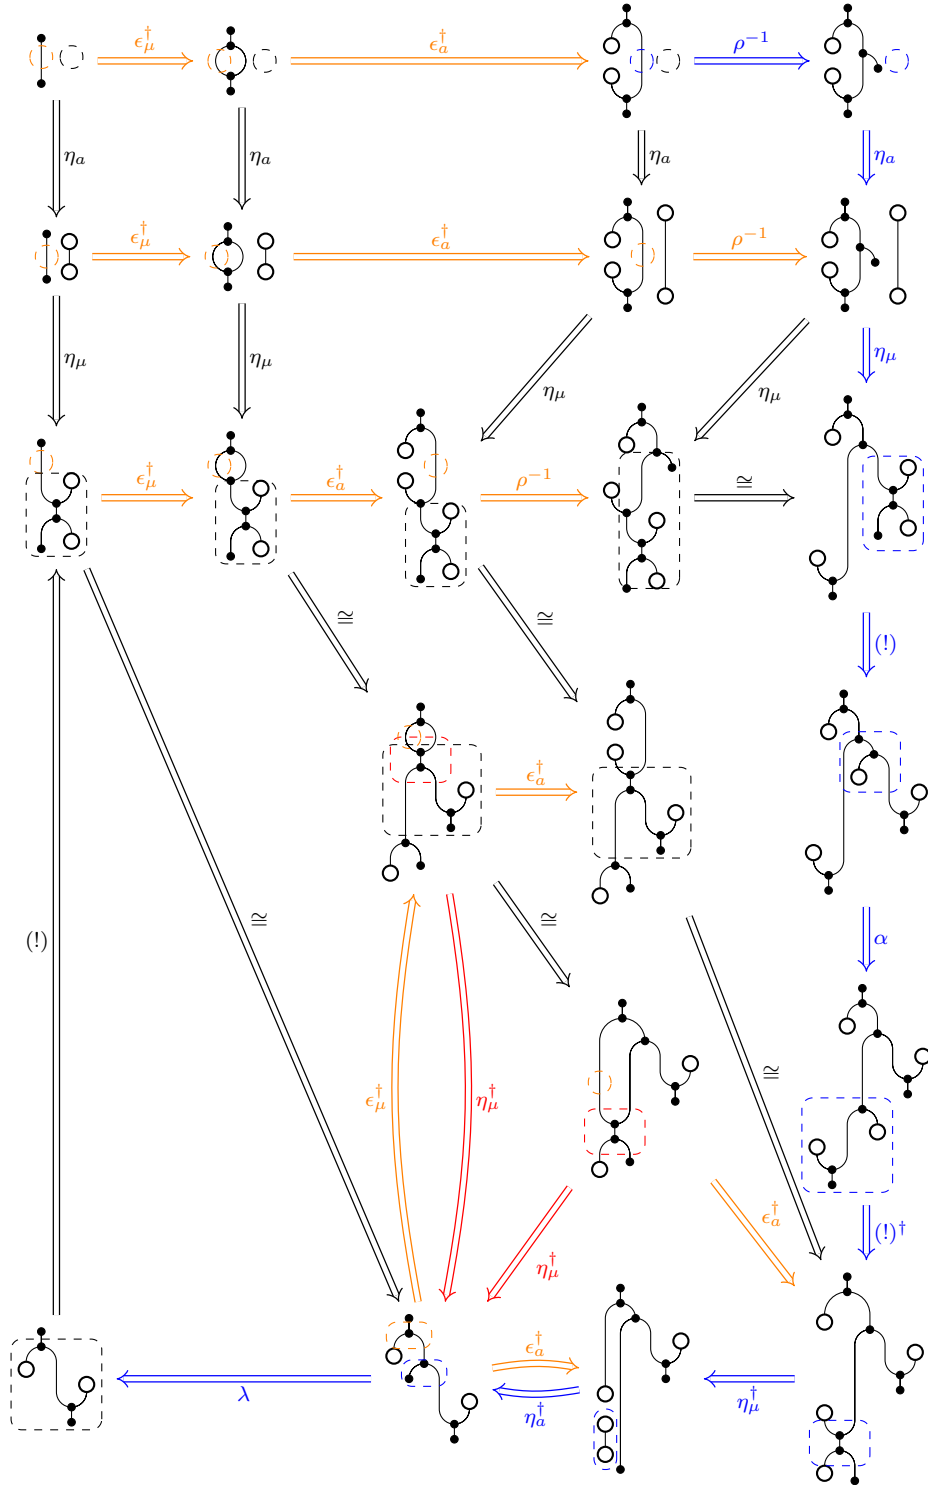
$\epsilon_\mu^\dagger$

$\epsilon_a^\dagger$

$\rho^{-1}$

$\eta_a$

$\eta_a$

$\eta_a$

$\eta_a$

$\epsilon_\mu^\dagger$

$\epsilon_a^\dagger$

$\rho^{-1}$

$\eta_\mu$

$\eta_\mu$

$\eta_\mu$

$\eta_\mu$

$\eta_\mu$

$\epsilon_\mu^\dagger$

$\epsilon_a^\dagger$

$\rho^{-1}$

$\cong$

$\cong$

$\cong$

(!)

$\epsilon_a^\dagger$

(!)

$\cong$

$\cong$

$\alpha$

$\cong$

$\epsilon_\mu^\dagger$

$\eta_\mu^\dagger$

$\epsilon_a^\dagger$

$(!)^\dagger$

$\eta_\mu^\dagger$

$\lambda$

$\epsilon_a^\dagger$

$\eta_a^\dagger$

$\eta_\mu^\dagger$